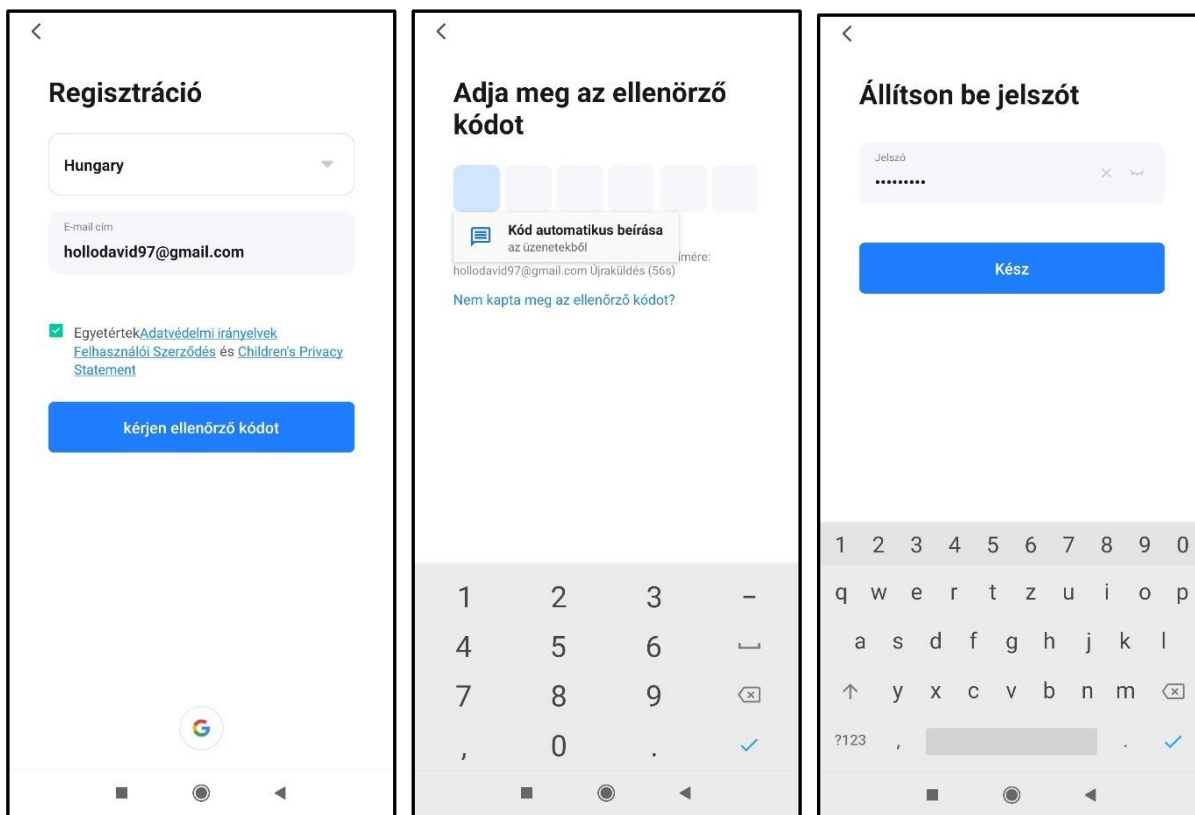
<

Regisztráció

Hungary

E-mail cím
hollodavid97@gmail.com

EgyetértekAdatvédelmi irányelvek Felhasználói Szerződés és Children's Privacy Statement

kérjen ellenőrző kódot

G

<

Adja meg az ellenörző kódot

Kód automatikus beírása
az üzenetekből

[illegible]címére: hollodavid97@gmail.com Újraküldés (56s)

Nem kapta meg az ellenőrző kódot?

1 2 3 –
4 5 6
7 8 9
, 0 .

<

Állítson be jelszót

Jelszó
••••••••••

Kész

1 2 3 4 5 6 7 8 9 0
q w e r t z u i o p
a s d f g h j k l
y x c v b n m
?123 , .